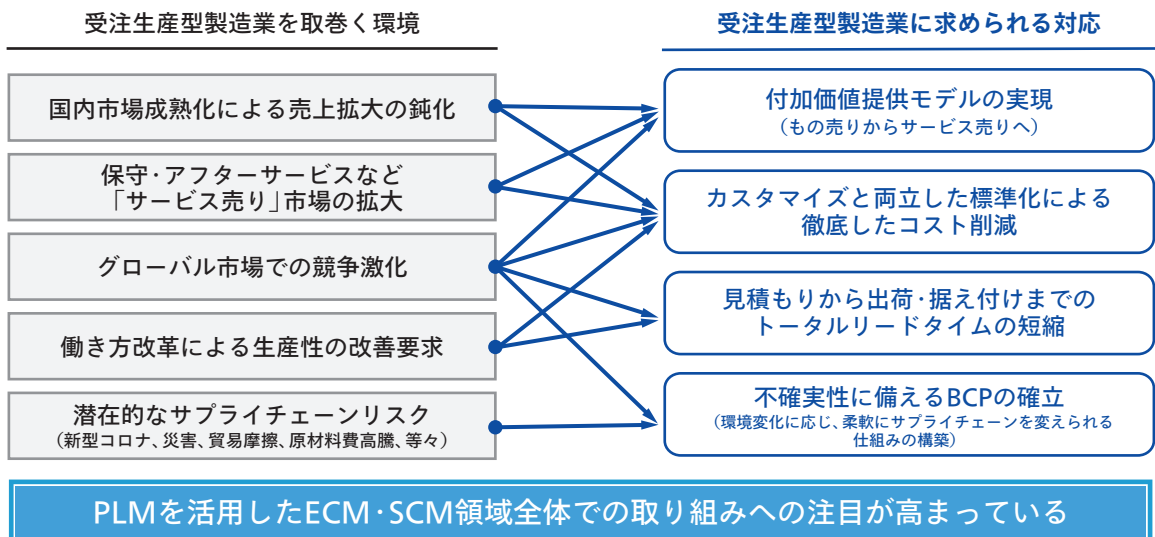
受注生産型製造業を取巻く環境

国内市場成熟化による売上拡大の鈍化

保守・アフターサービスなど「サービス売り」市場の拡大

グローバル市場での競争激化

働き方改革による生産性の改善要求

潜在的なサプライチェーンリスク
（新型コロナ、災害、貿易摩擦、原材料費高騰、等々）

受注生産型製造業に求められる対応

付加価値提供モデルの実現
（もの売りからサービス売りへ）

カスタマイズと両立した標準化による徹底したコスト削減

見積もりから出荷・据え付けまでのトータルリードタイムの短縮

不確実性に備えるBCPの確立
（環境変化に応じ、柔軟にサプライチェーンを変えられる仕組みの構築）

PLMを活用したECM・SCM領域全体での取り組みへの注目が高まっている